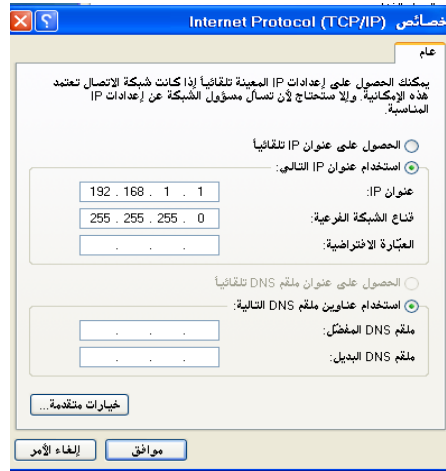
خصائص Internet Protocol (TCP/IP)

عام

يمكنك الحصول على إعدادات IP المعينة تلقائياً إذا كانت شبكة الاتصال تعتمد هذه الإمكانية. وإلا ستحتاج لأن تسأل مسؤول الشبكة عن إعدادات IP المناسبة.

الحصول على عنوان IP تلقائياً

استخدام عنوان IP التالي:

عنوان IP: 192 . 168 . 1 . 1

قناع الشبكة الفرعية: 255 . 255 . 255 . 0

العبّارة الافتراضية: . . .

الحصول على عنوان ملقم DNS تلقائياً

استخدام عناوين ملقم DNS التالية:

ملقم DNS المفضّل: . . .

ملقم DNS البديل: . . .

خيارات متقدمة...

موافق

إلغاء الأمر